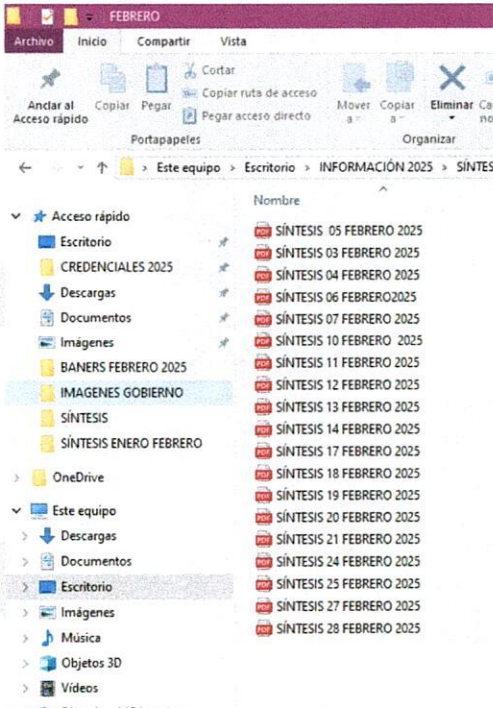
FEBRERO

Archivo Inicio Compartir Vista

Anclar al Acceso rápido Copiar Pegar Cortar Copiar ruta de acceso Pegar acceso directo Mover a Copiar a Eliminar Ca no

Portapapeles Organizar

Este equipo > Escritorio > INFORMACIÓN 2025 > SÍNTES

Acceso rápido
Escritorio
CREDENCIALES 2025
Descargas
Documentos
Imágenes
BANERS FEBRERO 2025
IMAGENES GOBIERNO
SÍNTESIS
SÍNTESIS ENERO FEBRERO
OneDrive
Este equipo
Descargas
Documentos
Escritorio
Imágenes
Música
Objetos 3D
Vídeos

Nombre
SÍNTESIS 05 FEBRERO 2025
SÍNTESIS 03 FEBRERO 2025
SÍNTESIS 04 FEBRERO 2025
SÍNTESIS 06 FEBRERO2025
SÍNTESIS 07 FEBRERO 2025
SÍNTESIS 10 FEBRERO 2025
SÍNTESIS 11 FEBRERO 2025
SÍNTESIS 12 FEBRERO 2025
SÍNTESIS 13 FEBRERO 2025
SÍNTESIS 14 FEBRERO 2025
SÍNTESIS 17 FEBRERO 2025
SÍNTESIS 18 FEBRERO 2025
SÍNTESIS 19 FEBRERO 2025
SÍNTESIS 20 FEBRERO 2025
SÍNTESIS 21 FEBRERO 2025
SÍNTESIS 24 FEBRERO 2025
SÍNTESIS 25 FEBRERO 2025
SÍNTESIS 27 FEBRERO 2025
SÍNTESIS 28 FEBRERO 2025